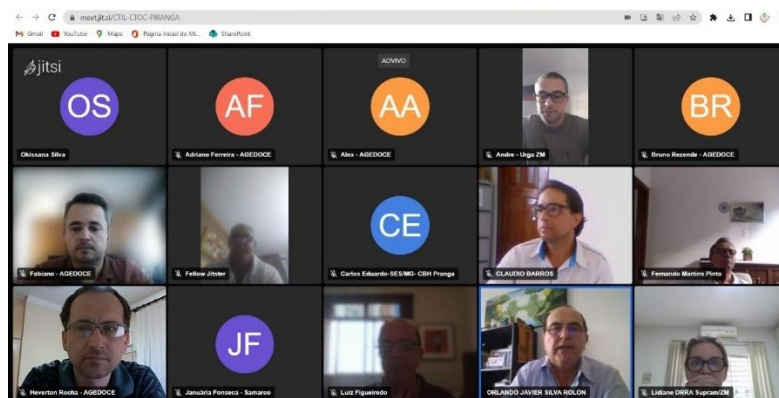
meet.jit.si/CTIL-CTOC-PIRANGA

Gmail YouTube Maps Página inicial do M... SharePoint

jitsi

AO VIVO

OS
Okissana Silva

AF
Adriano Ferreira - AGEDOCE

AA
Alex - AGEDOCE

Andre - Urga ZM

BR
Bruno Rezende - AGEDOCE

Fabiano - AGEDOCE

Fellow Jitster

CE
Carlos Eduardo-SES/MG- CBH Pranga

CLAUDIO BARROS

Fernando Martins Pinto

Heverton Rocha - AGEDOCE

JF
Januária Fonseca - Samarco

Luiz Figueiredo

ORLANDO JAVIER SILVA ROLON

Lidiane DRRA Supram/ZM